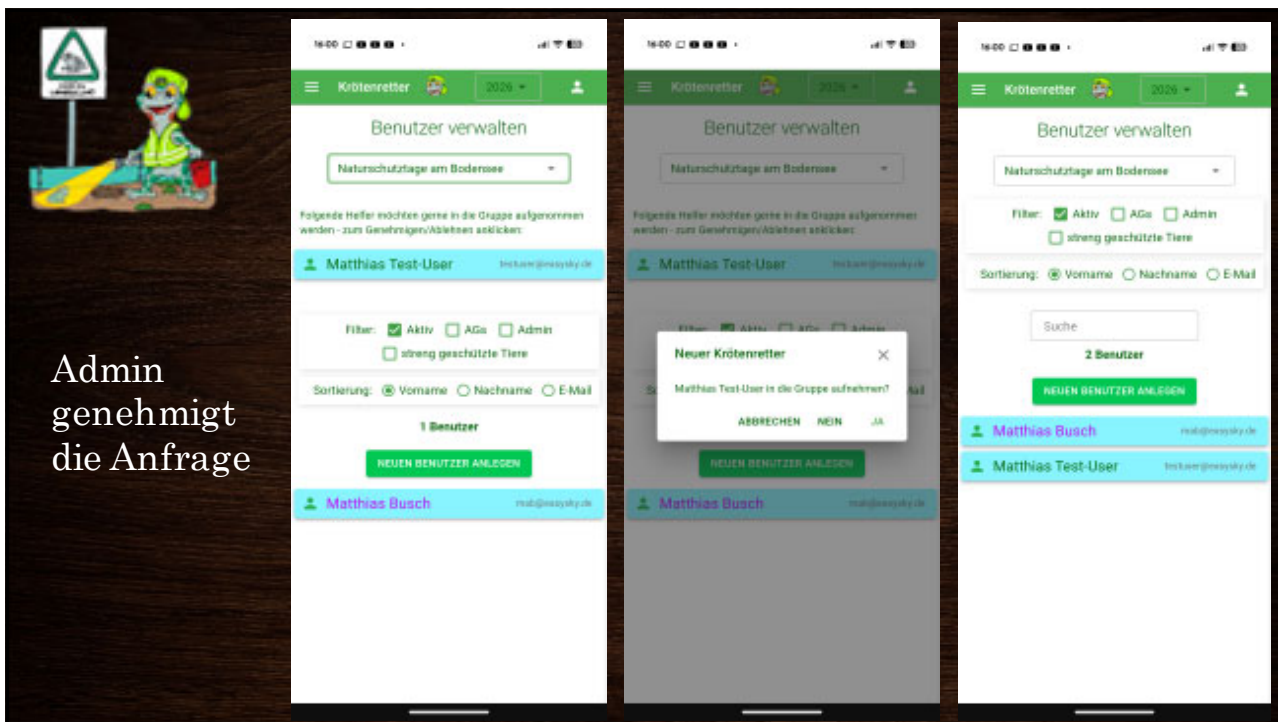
Admin genehmigt die Anfrage

16:00

Krötenretter 2026

Benutzer verwalten

Naturschutztage am Bodensee

Folgende Helfer möchten gerne in die Gruppe aufgenommen werden - zum Genehmigen/Ablehnen anklicken:

Matthias Test-User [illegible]

Filter: Aktiv AGs Admin
streng geschützte Tiere

Sortierung: Vorname Nachname E-Mail

1 Benutzer

NEUEN BENUTZER ANLEGEN

Matthias Busch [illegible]

16:00

Krötenretter 2026

Benutzer verwalten

Naturschutztage am Bodensee

Folgende Helfer möchten gerne in die Gruppe aufgenommen werden - zum Genehmigen/Ablehnen anklicken:

Matthias Test-User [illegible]

Neuer Krötenretter

Matthias Test-User in die Gruppe aufnehmen?

ABBRECHEN NEIN JA

NEUEN BENUTZER ANLEGEN

Matthias Busch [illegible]

16:00

Krötenretter 2026

Benutzer verwalten

Naturschutztage am Bodensee

Filter: Aktiv AGs Admin
streng geschützte Tiere

Sortierung: Vorname Nachname E-Mail

Suche

2 Benutzer

NEUEN BENUTZER ANLEGEN

Matthias Busch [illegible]

Matthias Test-User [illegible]